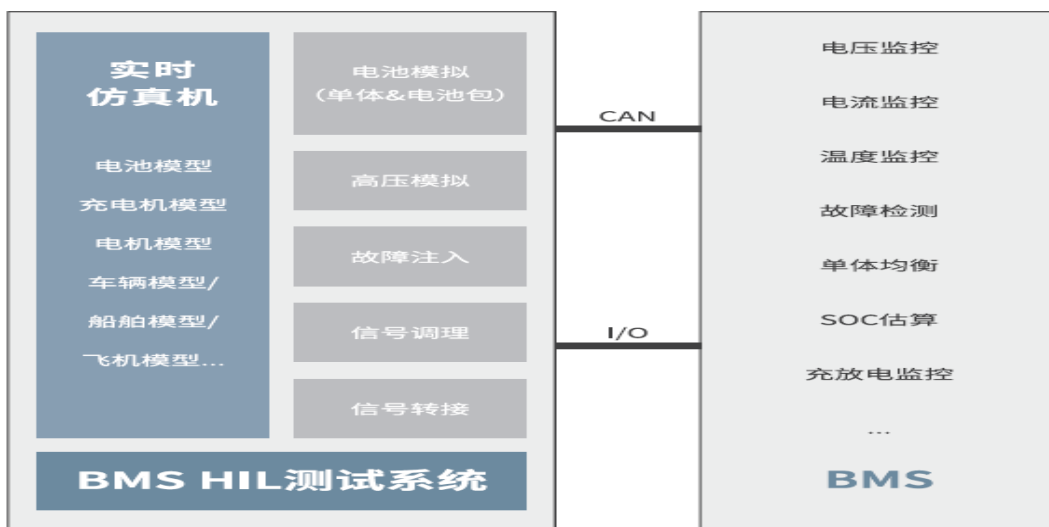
实时
仿真机

电池模型
充电机模型
电机模型
车辆模型/
船舶模型/
飞机模型...

电池模拟
（单体&电池包）

高压模拟

故障注入

信号调理

信号转接

BMS HIL测试系统

CAN

I/O

电压监控
电流监控
温度监控
故障检测
单体均衡
SOC估算
充放电监控
...

BMS